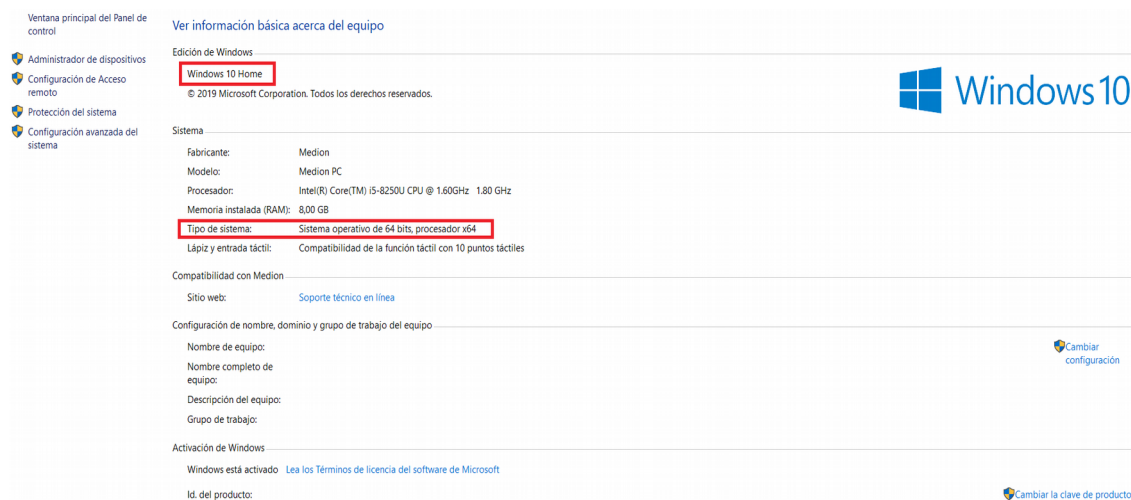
Ventana principal del Panel de control

Administrador de dispositivos

Configuración de Acceso remoto

Protección del sistema

Configuración avanzada del sistema

Ver información básica acerca del equipo

Edición de Windows

Windows 10 Home

© 2019 Microsoft Corporation. Todos los derechos reservados.

Windows 10

Sistema

| | |
|---|---|
| Fabricante: | Medion |
| Modelo: | Medion PC |
| Procesador: | Intel(R) Core(TM) i5-8250U CPU @ 1.60GHz 1.80 GHz |
| Memoria instalada (RAM): | 8,00 GB |
| Tipo de sistema: | Sistema operativo de 64 bits, procesador x64 |
| Lápiz y entrada táctil: | Compatibilidad de la función táctil con 10 puntos táctiles |

Compatibilidad con Medion

Sitio web: Soporte técnico en línea

Configuración de nombre, dominio y grupo de trabajo del equipo

Nombre de equipo:

Nombre completo de equipo:

Descripción del equipo:

Grupo de trabajo:

Cambiar configuración

Activación de Windows

Windows está activado Lea los Términos de licencia del software de Microsoft

Id. del producto:

Cambiar la clave de producto